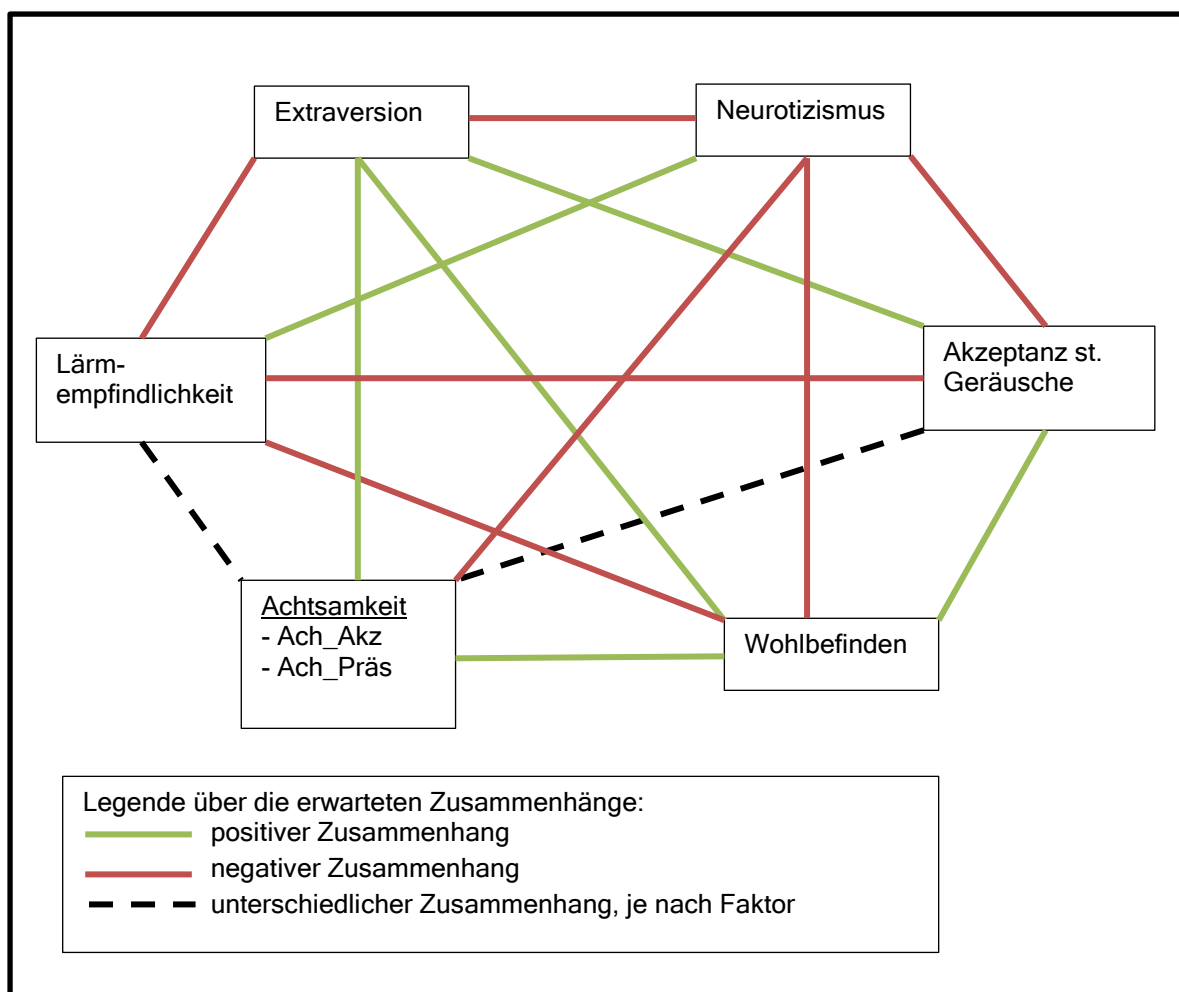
Extraversion

Neurotizismus

Lärmempfindlichkeit

Akzeptanz st. Geräusche

Achtsamkeit
- Ach_Akz
- Ach_Präs

Wohlbefinden

Legende über die erwarteten Zusammenhänge:
positiver Zusammenhang
negativer Zusammenhang
unterschiedlicher Zusammenhang, je nach Faktor